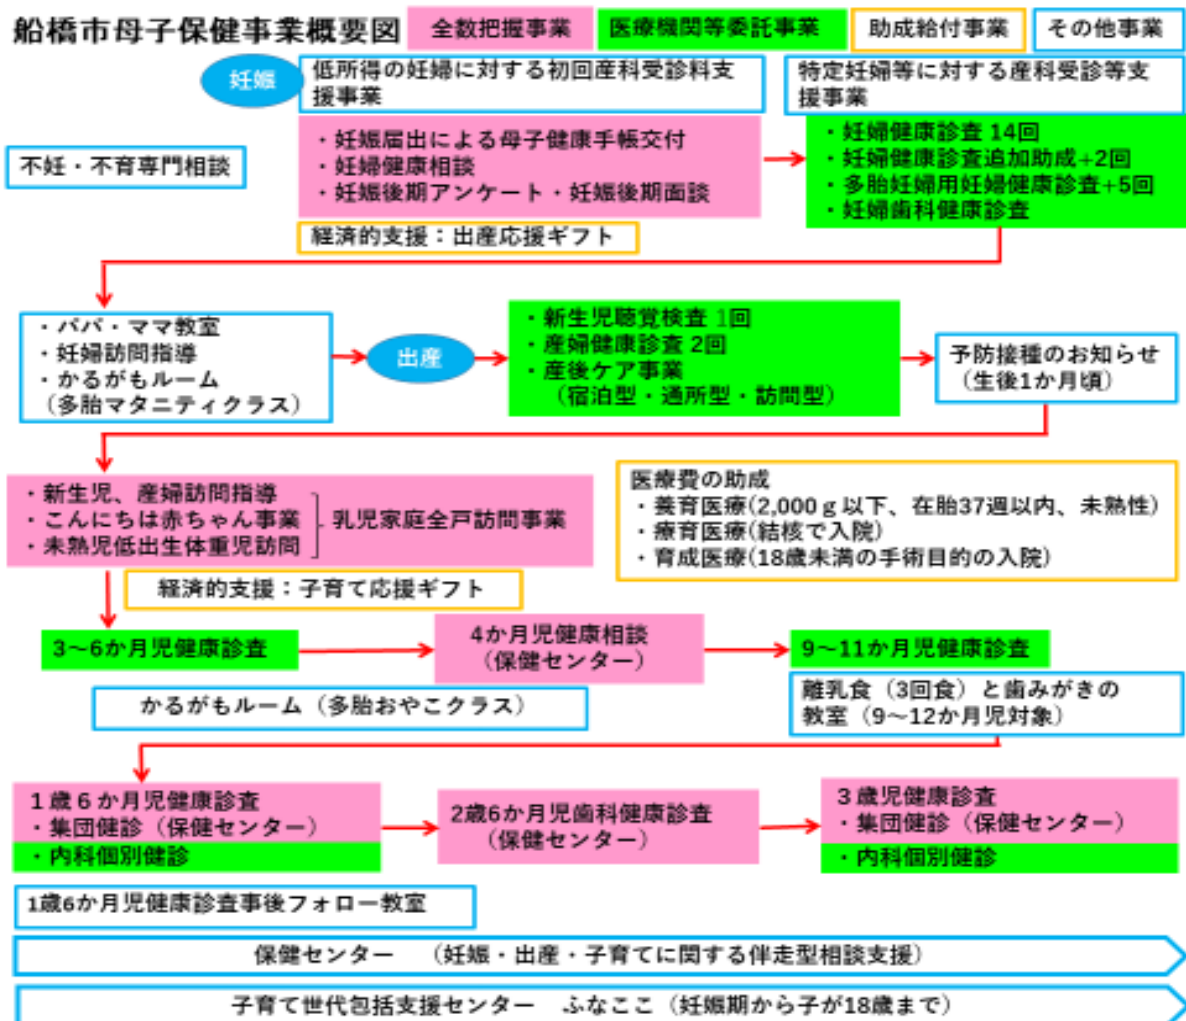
船橋市母子保健事業概要図

全数把握事業

医療機関等委託事業

助成給付事業

その他事業

妊娠

低所得の妊婦に対する初回産科受診料支援事業

特定妊婦等に対する産科受診等支援事業

・妊娠届出による母子健康手帳交付
・妊婦健康相談
・妊娠後期アンケート・妊娠後期面談

不妊・不育専門相談

・妊婦健康診査 14回
・妊婦健康診査追加助成+2回
・多胎妊婦用妊婦健康診査+5回
・妊婦歯科健康診査

経済的支援：出産応援ギフト

・パパ・ママ教室
・妊婦訪問指導
・かるがもルーム
（多胎マタニティクラス）

出産

・新生児聴覚検査 1回
・産婦健康診査 2回
・産後ケア事業
（宿泊型・通所型・訪問型）

予防接種のお知らせ
（生後1か月頃）

・新生児、産婦訪問指導
・こんにちは赤ちゃん事業
・未熟児低出生体重児訪問

乳児家庭全戸訪問事業

医療費の助成
・養育医療(2,000 g 以下、在胎37週以内、未熟性)
・療育医療(結核で入院)
・育成医療(18歳未満の手術目的の入院)

経済的支援：子育て応援ギフト

3～6か月児健康診査

4か月児健康相談
（保健センター）

9～11か月児健康診査

かるがもルーム（多胎おやこクラス）

離乳食（3回食）と歯みがきの教室（9～12か月児対象）

1歳6か月児健康診査
・集団健診（保健センター）
・内科個別健診

2歳6か月児歯科健康診査
（保健センター）

3歳児健康診査
・集団健診（保健センター）
・内科個別健診

1歳6か月児健康診査事後フォロー教室

保健センター （妊娠・出産・子育てに関する伴走型相談支援）

子育て世代包括支援センター ふなここ（妊娠期から子が18歳まで）